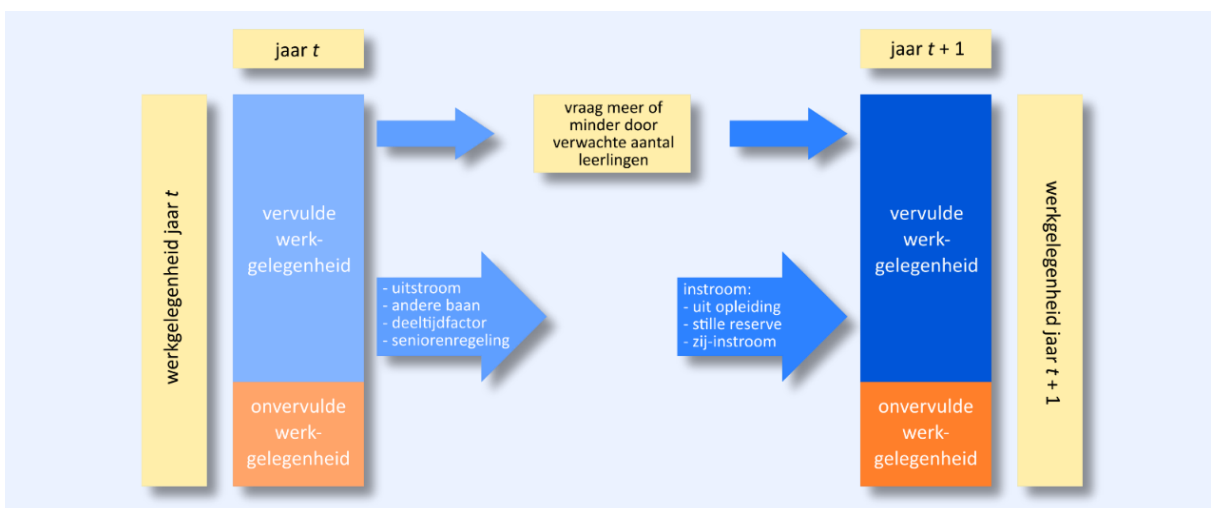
jaar *t*

werkgelegenheid jaar *t*

vervulde werkgelegenheid

onvervulde werkgelegenheid

vraag meer of minder door verwachte aantal leerlingen

- uitstroom
- andere baan
- deeltijdfactor
- seniorenregeling

instroom:
- uit opleiding
- stille reserve
- zij-instroom

jaar *t* + 1

vervulde werkgelegenheid

onvervulde werkgelegenheid

werkgelegenheid jaar *t* + 1